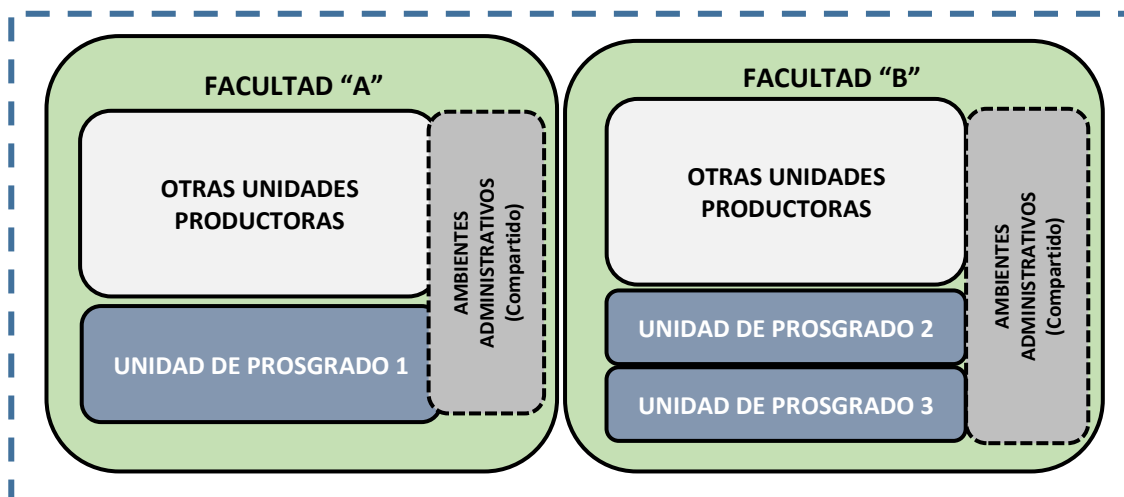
FACULTAD "A"

OTRAS UNIDADES PRODUCTORAS

AMBIENTES ADMINISTRATIVOS (Compartido)

UNIDAD DE PROSGRADO 1

FACULTAD "B"

OTRAS UNIDADES PRODUCTORAS

AMBIENTES ADMINISTRATIVOS (Compartido)

UNIDAD DE PROSGRADO 2

UNIDAD DE PROSGRADO 3